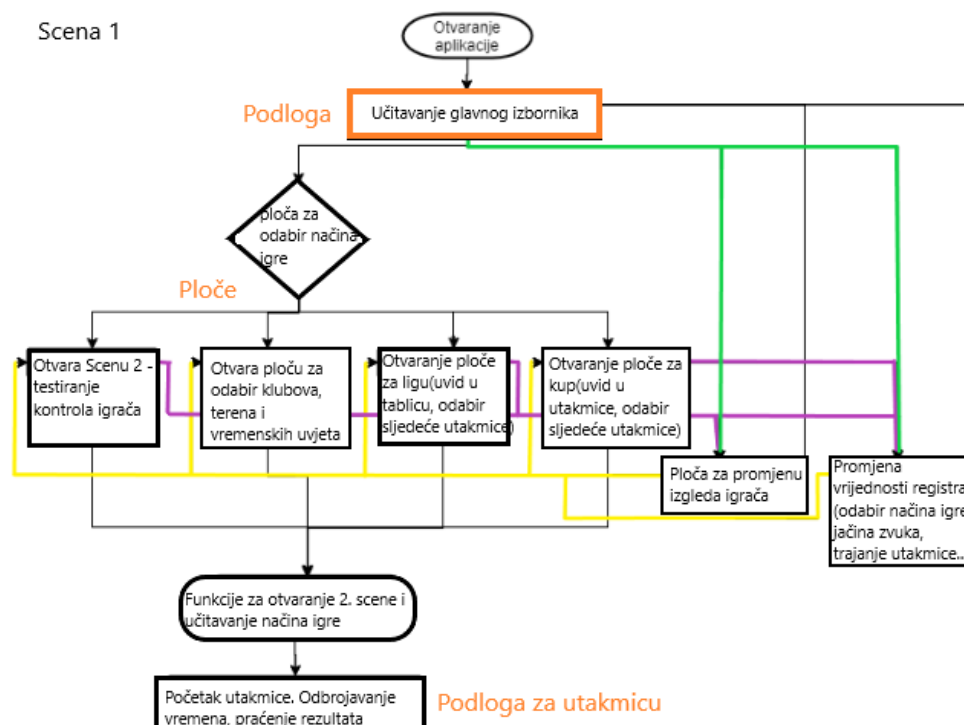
Scena 1

Otvaranje aplikacije

Podloga

Učitavanje glavnog izbornika

ploča za odabir načina igre

Ploče

Otvara Scenu 2 - testiranje kontrola igrača

Otvara ploču za odabir klubova, terena i vremenskih uvjeta

Otvaranje ploče za ligu(uvid u tablicu, odabir sljedeće utakmice)

Otvaranje ploče za kup(uvid u utakmice, odabir sljedeće utakmice)

Ploča za promjenu izgleda igrača

Promjena vrijednosti registra (odabir načina igre jačina zvuka, trajanje utakmice..

Funkcije za otvaranje 2. scene i učitavanje načina igre

Početak utakmice. Odbrojavanje vremena, praćenje rezultata

Podloga za utakmicu